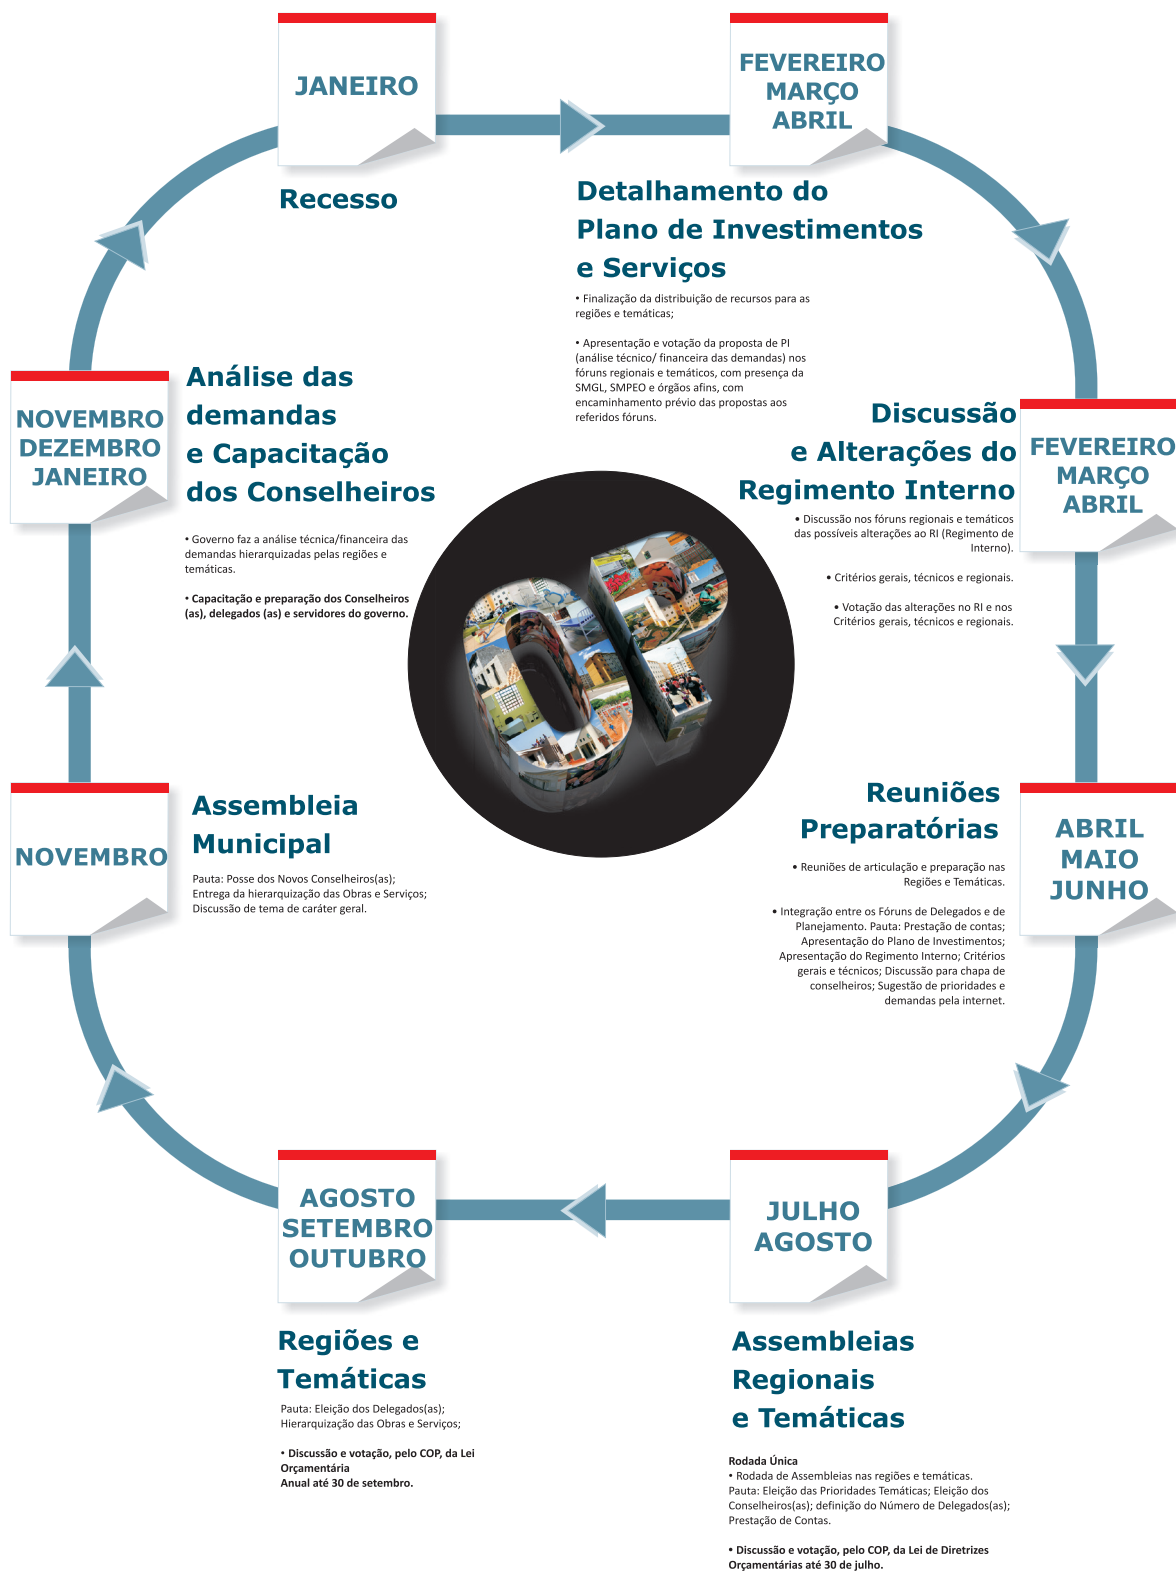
JANEIRO

Recesso

FEVEREIRO
MARÇO
ABRIL

Detalhamento do Plano de Investimentos e Serviços

• Finalização da distribuição de recursos para as regiões e temáticas;

• Apresentação e votação da proposta de PI (análise técnico/ financeira das demandas) nos fóruns regionais e temáticos, com presença da SMGL, SMPEO e órgãos afins, com encaminhamento prévio das propostas aos referidos fóruns.

NOVEMBRO
DEZEMBRO
JANEIRO

Análise das demandas e Capacitação dos Conselheiros

• Governo faz a análise técnica/financeira das demandas hierarquizadas pelas regiões e temáticas.

• Capacitação e preparação dos Conselheiros (as), delegados (as) e servidores do governo.

Discussão e Alterações do Regimento Interno

FEVEREIRO
MARÇO
ABRIL

• Discussão nos fóruns regionais e temáticos das possíveis alterações ao RI (Regimento de Interno).

• Critérios gerais, técnicos e regionais.

• Votação das alterações no RI e nos Critérios gerais, técnicos e regionais.

NOVEMBRO

Assembleia Municipal

Pauta: Posse dos Novos Conselheiros(as);
Entrega da hierarquização das Obras e Serviços;
Discussão de tema de caráter geral.

Reuniões Preparatórias

ABRIL
MAIO
JUNHO

• Reuniões de articulação e preparação nas Regiões e Temáticas.

• Integração entre os Fóruns de Delegados e de Planejamento. Pauta: Prestação de contas; Apresentação do Plano de Investimentos; Apresentação do Regimento Interno; Critérios gerais e técnicos; Discussão para chapa de conselheiros; Sugestão de prioridades e demandas pela internet.

AGOSTO
SETEMBRO
OUTUBRO

Regiões e Temáticas

Pauta: Eleição dos Delegados(as);
Hierarquização das Obras e Serviços;

• Discussão e votação, pelo COP, da Lei Orçamentária
Anual até 30 de setembro.

JULHO
AGOSTO

Assembleias Regionais e Temáticas

Rodada Única
• Rodada de Assembleias nas regiões e temáticas.
Pauta: Eleição das Prioridades Temáticas; Eleição dos Conselheiros(as); definição do Número de Delegados(as); Prestação de Contas.

• Discussão e votação, pelo COP, da Lei de Diretrizes Orçamentárias até 30 de julho.